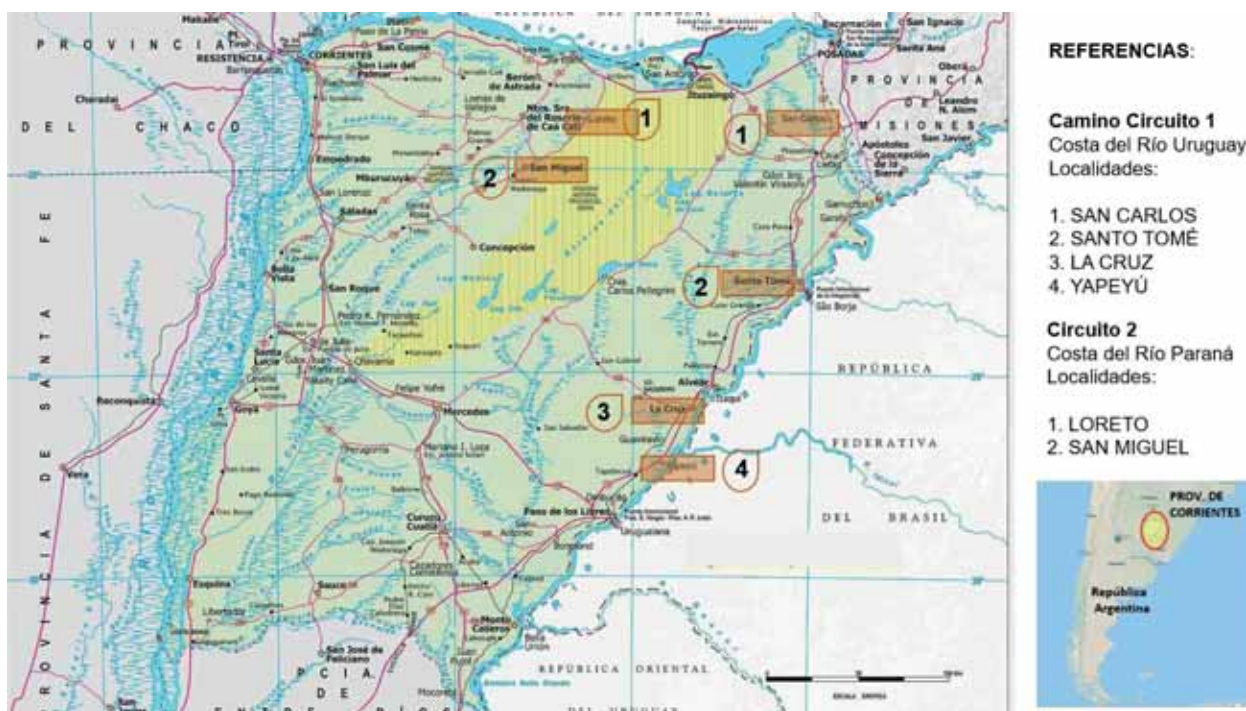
REFERENCIAS:

Camino Circuito 1
Costa del Río Uruguay
Localidades:

1. SAN CARLOS
2. SANTO TOMÉ
3. LA CRUZ
4. YAPEYÚ

Circuito 2
Costa del Río Paraná
Localidades:

1. LORETO
2. SAN MIGUEL

PROV. DE CORRIENTES

República Argentina

PROVINCIA DEL CHACO

PROVINCIA DE SANTA FE

PCIA. DE ENTRE RÍOS

PROVINCIA DE MISIONES

REPÚBLICA FEDERATIVA DEL BRASIL

REPÚBLICA ORIENTAL DEL URUGUAY

Resistencia
Corrientes
San Cosme
San Luis del Palmar
Berón de Astrada
Itá Ibaté
Ituzaingó
Encarnación
Posadas
San Ignacio
Santa Ana
Oberá
Leandro N. Alem
San Javier
Apóstoles
Concepción de la Sierra
Mtro. Sra. del Rosario de Caá Catí
Loreto
San Miguel
San Carlos
Gdor. Ing. Valentín Virasoro
Empedrado
Mburucuyá
Saladas
San Lorenzo
Santa Rosa
Concepción
Bella Vista
San Roque
Pedro R. Fernández
Chavarría
Santa Lucía
Goya
Reconquista
Vera
Colonia Carlos Pellegrini
Santo Tomé
São Borja
Garruchos
Gobernador Virasoro
San Carlos
Alvear
La Cruz
Itaqui
Yapeyú
Guaviraví
Felipe Yofre
Mercedes
Mariano I. Loza
Paso de los Libres
Uruguaiana
Bonpland
Curuzú Cuatiá
Perugorría
Esquina
Sauce
Monte Caseros
Bella Unión
San José de Feliciano
Mocoretá
ESCALA GRÁFICA